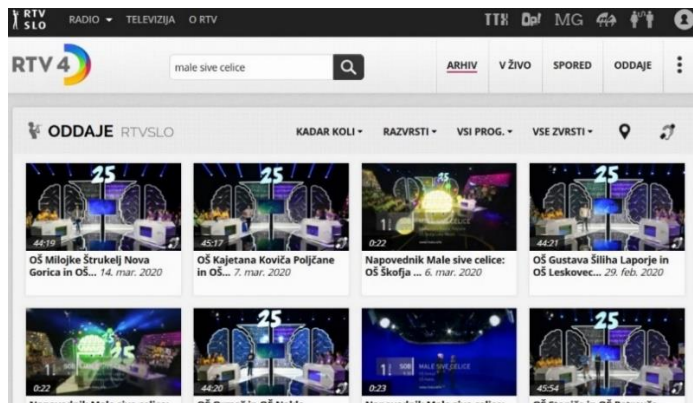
RTV SLO RADIO ▾ TELEVIZIJA O RTV

TTX MG

RTV 4

male sive celice

ARHIV V ŽIVO SPORED ODDAJE

ODDAJE RTVSLO

KADAR KOLI ▾ RAZVRSTI ▾ VSI PROG. ▾ VSE ZVRSTI ▾

25
44:19
OŠ Milojke Štrukelj Nova Gorica in OŠ... 14. mar. 2020

25
45:17
OŠ Kajetana Koviča Poljčane in OŠ... 7. mar. 2020

0:22
Napovednik Male sive celice: OŠ Škofja ... 6. mar. 2020

25
44:21
OŠ Gustava Šiliha Laporje in OŠ Leskovec... 29. feb. 2020

25
0:22

25
44:20

0:23
MALE SIVE CELICE

25
45:54